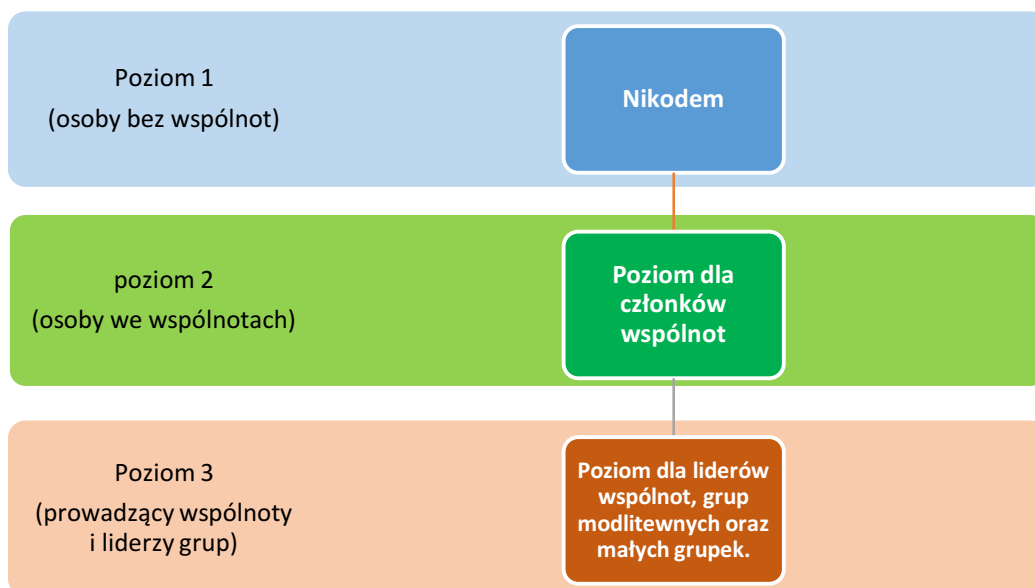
Poziom 1
(osoby bez wspólnot)

Nikodem

poziom 2
(osoby we wspólnotach)

Poziom dla członków wspólnot

Poziom 3
(prowadzący wspólnoty i liderzy grup)

Poziom dla liderów wspólnot, grup modlitewnych oraz małych grupek.